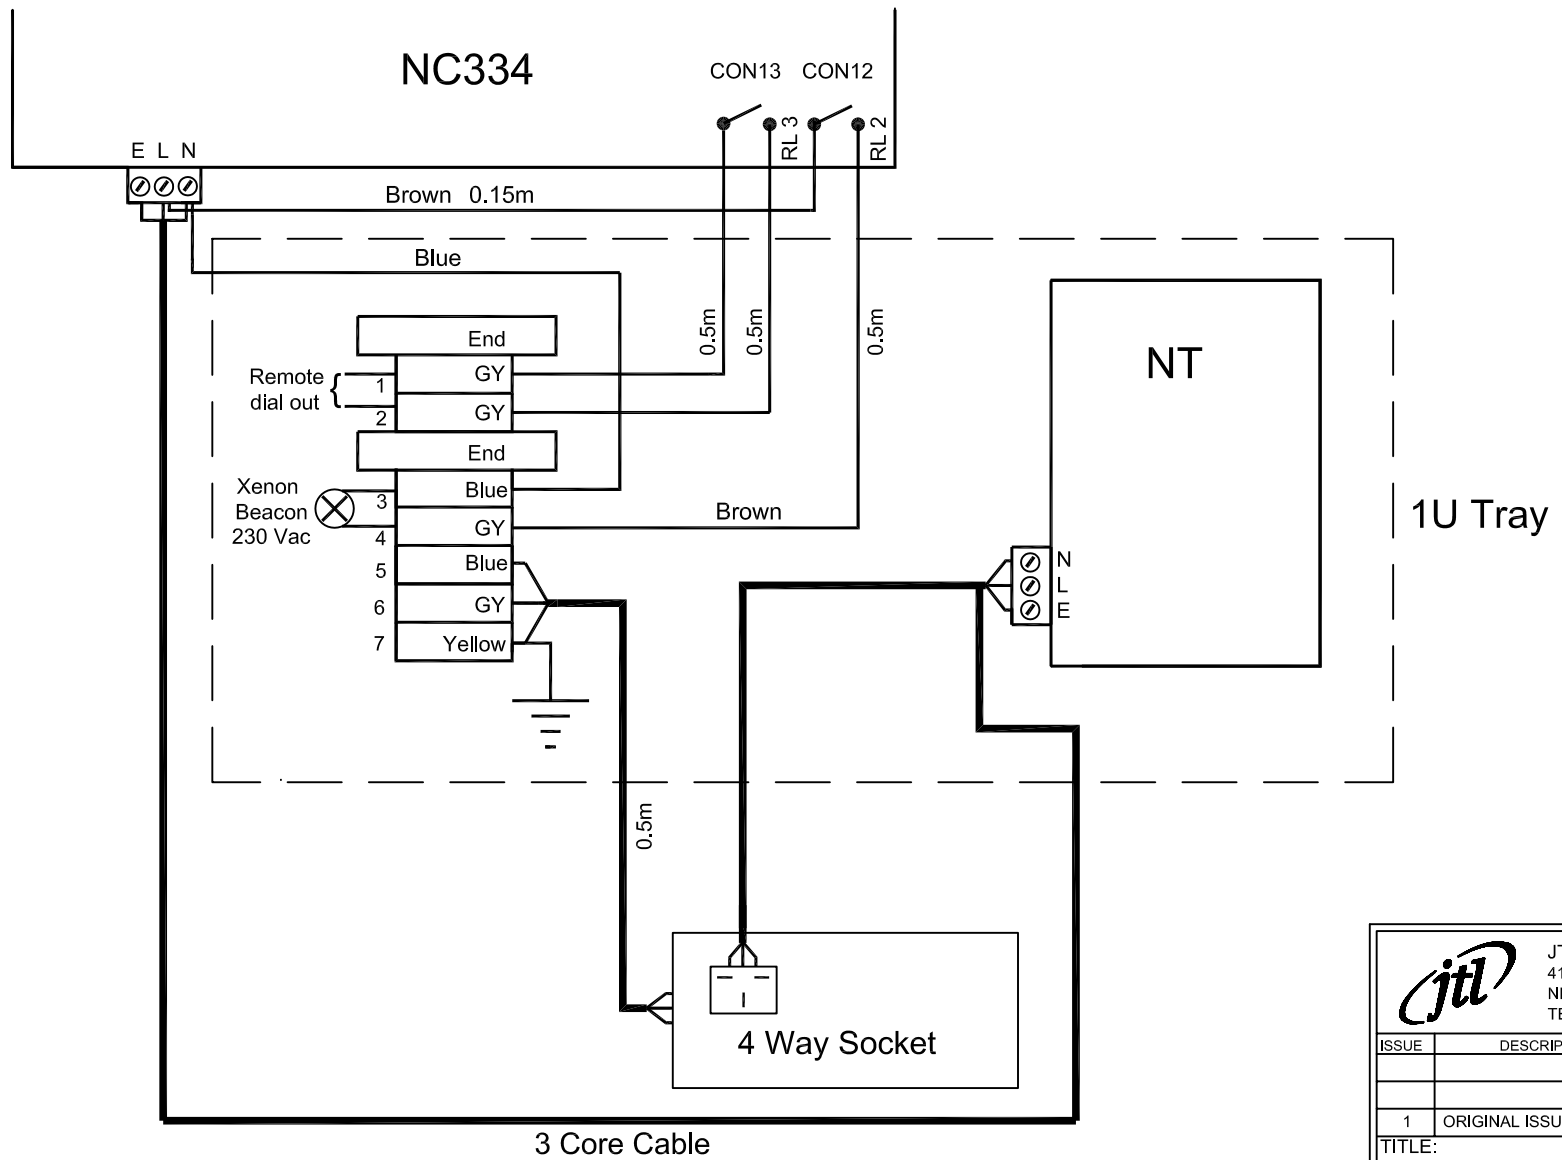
NC334

CON13 CON12

RL 3 RL 2

E L N

Brown 0.15m

Blue

0.5m 0.5m 0.5m

End

Remote dial out

1 GY

2 GY

End

Xenon Beacon 230 Vac

3 Blue

4 GY

Brown

5 Blue

6 GY

7 Yellow

NT

N L E

1U Tray

0.5m

4 Way Socket

3 Core Cable

jtl

JT
41
NI
TE

| ISSUE | DESCRIP |
|---|---|
| | |
| | |
| 1 | ORIGINAL ISSU |

TITLE: